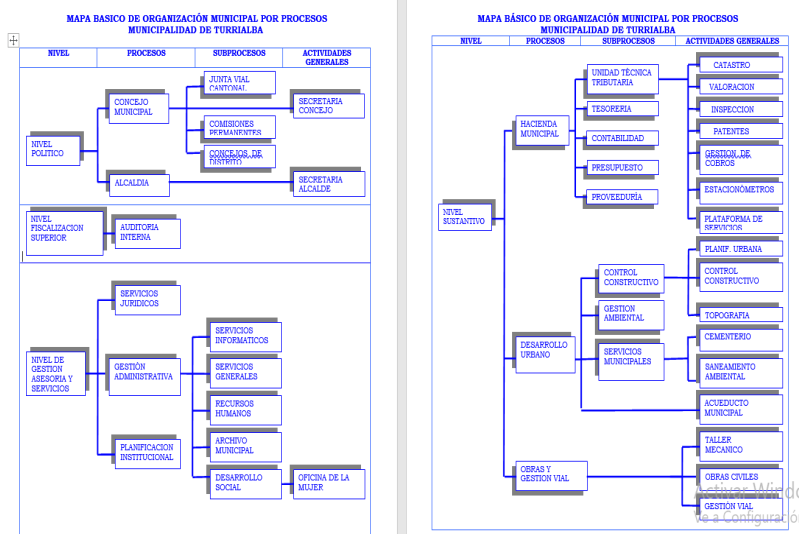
MAPA BASICO DE ORGANIZACIÓN MUNICIPAL POR PROCESOS
MUNICIPALIDAD DE TURRIALBA

| NIVEL | PROCESOS | SUBPROCESOS | ACTIVIDADES GENERALES |
|---|---|---|---|

NIVEL POLITICO
CONCEJO MUNICIPAL
JUNTA VIAL CANTONAL
COMISIONES PERMANENTES
CONCEJOS DE DISTRITO
SECRETARIA CONCEJO
ALCALDIA
SECRETARIA ALCALDE

NIVEL FISCALIZACION SUPERIOR
AUDITORIA INTERNA

NIVEL DE GESTION ASESORIA Y SERVICIOS
SERVICIOS JURIDICOS
GESTIÓN ADMINISTRATIVA
SERVICIOS INFORMATICOS
SERVICIOS GENERALES
RECURSOS HUMANOS
ARCHIVO MUNICIPAL
PLANIFICACION INSTITUCIONAL
DESARROLLO SOCIAL
OFICINA DE LA MUJER

MAPA BÁSICO DE ORGANIZACIÓN MUNICIPAL POR PROCESOS
MUNICIPALIDAD DE TURRIALBA

| NIVEL | PROCESOS | SUBPROCESOS | ACTIVIDADES GENERALES |
|---|---|---|---|

NIVEL SUSTANTIVO
HACIENDA MUNICIPAL
UNIDAD TÉCNICA TRIBUTARIA
CATASTRO
VALORACION
INSPECCION
PATENTES
TESORERIA
CONTABILIDAD
GESTION DE COBROS
PRESUPUESTO
ESTACIONÓMETROS
PROVEEDURÍA
PLATAFORMA DE SERVICIOS
DESARROLLO URBANO
CONTROL CONSTRUCTIVO
PLANIF. URBANA
CONTROL CONSTRUCTIVO
GESTION AMBIENTAL
TOPOGRAFIA
SERVICIOS MUNICIPALES
CEMENTERIO
SANEAMIENTO AMBIENTAL
ACUEDUCTO MUNICIPAL
OBRAS Y GESTION VIAL
TALLER MECANICO
OBRAS CIVILES
GESTIÓN VIAL

Activar Windows
Ve a Configuración